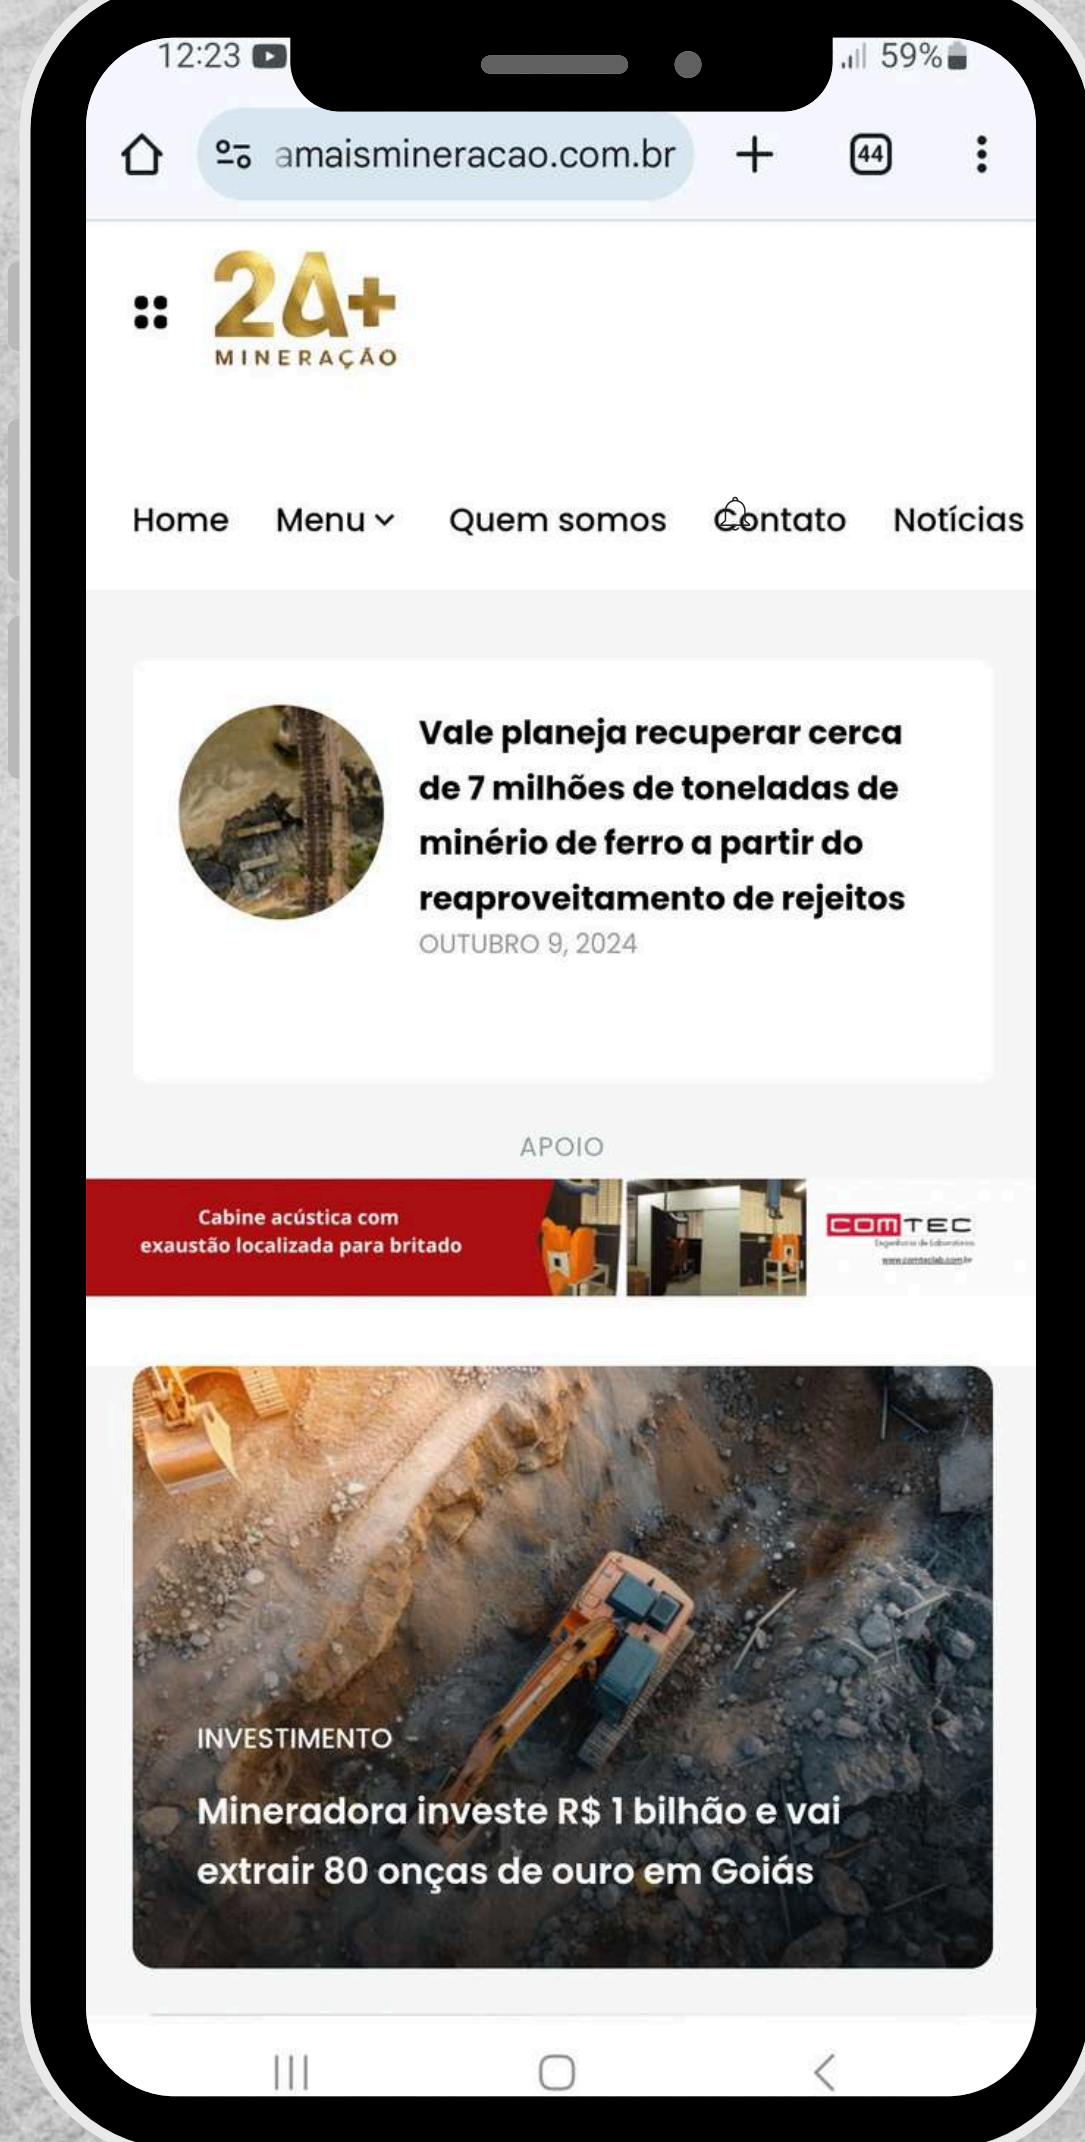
12:23 59%

amaismineracao.com.br 44

2A+ MINERAÇÃO

Home Menu Quem somos Contato Notícias

Vale planeja recuperar cerca de 7 milhões de toneladas de minério de ferro a partir do reaproveitamento de rejeitos

OUTUBRO 9, 2024

APOIO

Cabine acústica com exaustão localizada para britado

COMTEC
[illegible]

INVESTIMENTO

Mineradora investe R$ 1 bilhão e vai extrair 80 onças de ouro em Goiás